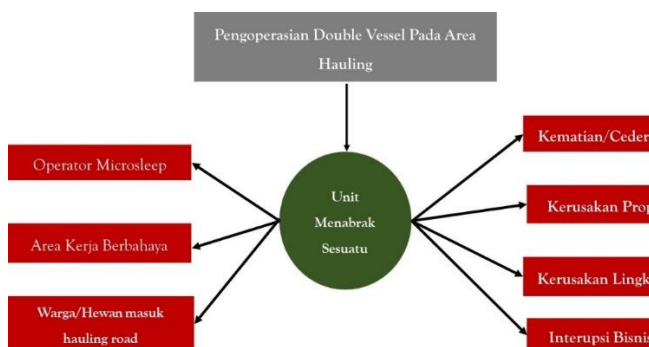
Pengoperasian Double Vessel Pada Area Hauling

Unit Menabrak Sesuatu

Operator Microsleep

Area Kerja Berbahaya

Warga/Hewan masuk hauling road

Kematian/Ceder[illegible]

Kerusakan Prop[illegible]

Kerusakan Lingk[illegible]

Interupsi Bisnis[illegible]